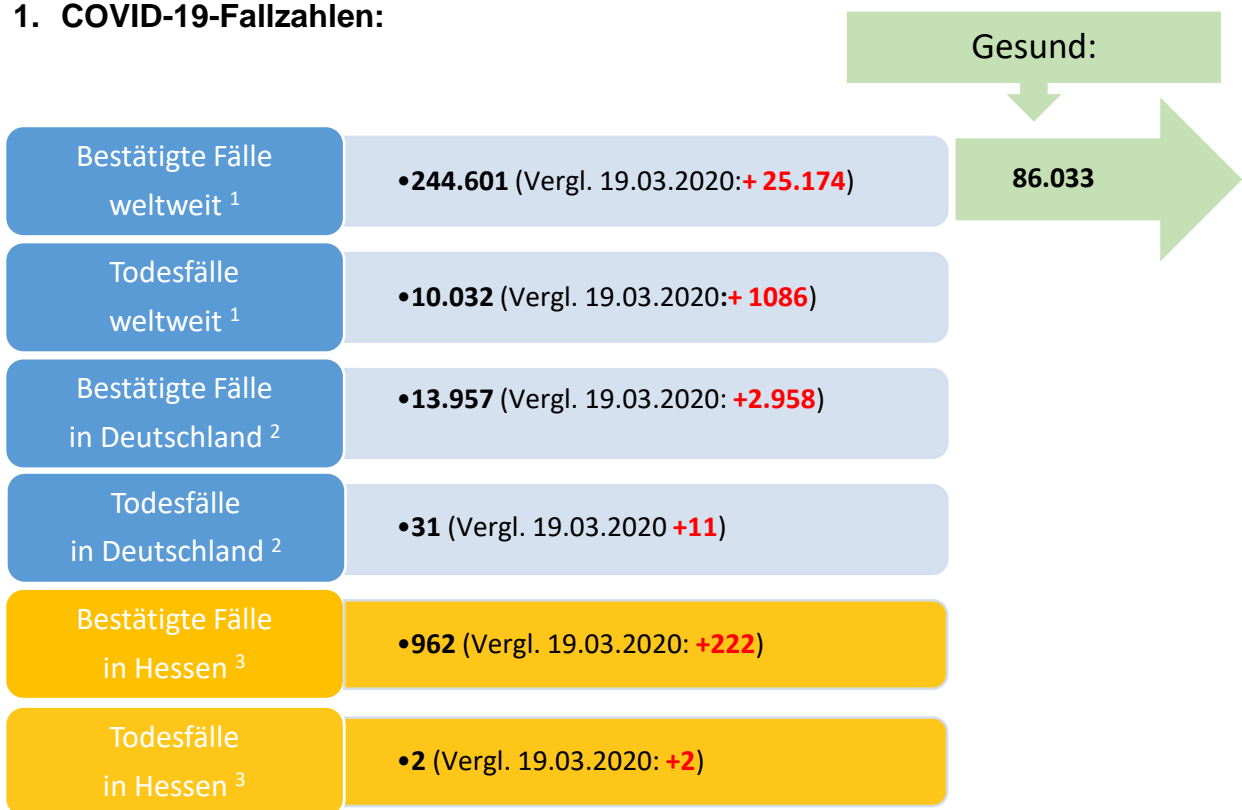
1. COVID-19-Fallzahlen:

Gesund:

86.033

Bestätigte Fälle weltweit $^1$

•244.601 (Vergl. 19.03.2020:+ 25.174)

Todesfälle weltweit $^1$

•10.032 (Vergl. 19.03.2020:+ 1086)

Bestätigte Fälle in Deutschland $^2$

•13.957 (Vergl. 19.03.2020: +2.958)

Todesfälle in Deutschland $^2$

•31 (Vergl. 19.03.2020 +11)

Bestätigte Fälle in Hessen $^3$

•962 (Vergl. 19.03.2020: +222)

Todesfälle in Hessen $^3$

•2 (Vergl. 19.03.2020: +2)